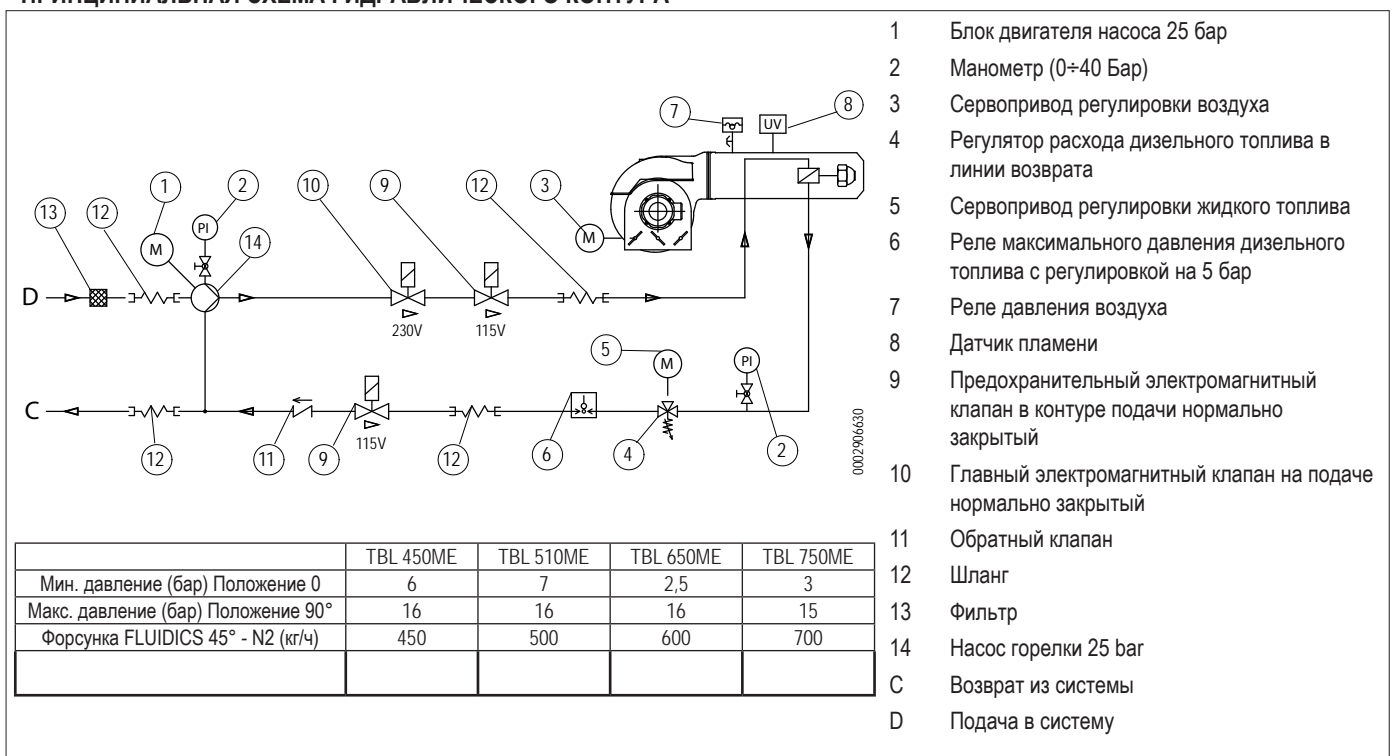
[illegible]

13 12 1 2 PI M 14 10 9 12 3 M 7 8 UV

D

230V 115V

5 M PI

C

12 11 9 115V 12 6 4 2

0002906630

| | TBL 450ME | TBL 510ME | TBL 650ME | TBL 750ME |
|---|---|---|---|---|
| Мин. давление (бар) Положение 0 | 6 | 7 | 2,5 | 3 |
| Макс. давление (бар) Положение 90° | 16 | 16 | 16 | 15 |
| Форсунка FLUIDICS 45° - N2 (кг/ч) | 450 | 500 | 600 | 700 |
| | | | | |

1 Блок двигателя насоса 25 бар
2 Манометр (0÷40 Бар)
3 Сервопривод регулировки воздуха
4 Регулятор расхода дизельного топлива в линии возврата
5 Сервопривод регулировки жидкого топлива
6 Реле максимального давления дизельного топлива с регулировкой на 5 бар
7 Реле давления воздуха
8 Датчик пламени
9 Предохранительный электромагнитный клапан в контуре подачи нормально закрытый
10 Главный электромагнитный клапан на подаче нормально закрытый
11 Обратный клапан
12 Шланг
13 Фильтр
14 Насос горелки 25 bar
C Возврат из системы
D Подача в систему